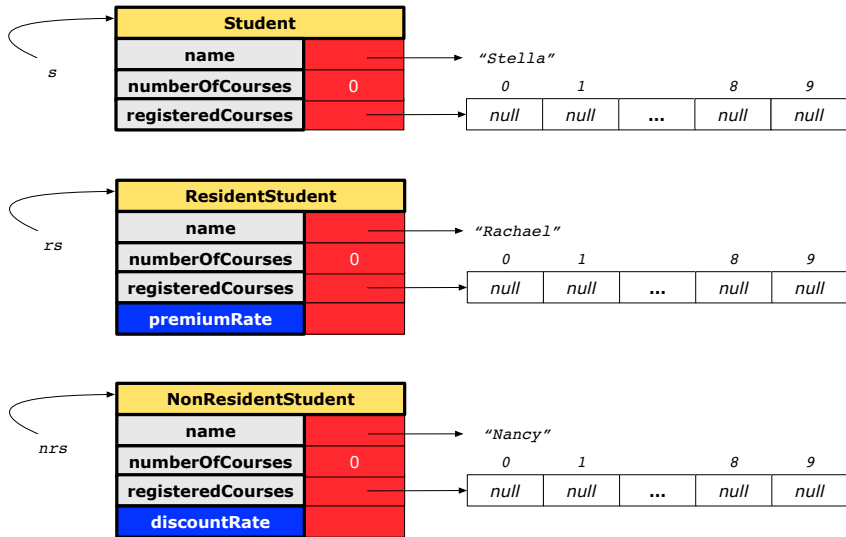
s

Student

name

"Stella"

numberOfCourses

0

registeredCourses

| 0 | 1 | | 8 | 9 |
|---|---|---|---|---|
| null | null | ... | null | null |

rs

ResidentStudent

name

"Rachael"

numberOfCourses

0

registeredCourses

| 0 | 1 | | 8 | 9 |
|---|---|---|---|---|
| null | null | ... | null | null |

premiumRate

nrs

NonResidentStudent

name

"Nancy"

numberOfCourses

0

registeredCourses

| 0 | 1 | | 8 | 9 |
|---|---|---|---|---|
| null | null | ... | null | null |

discountRate